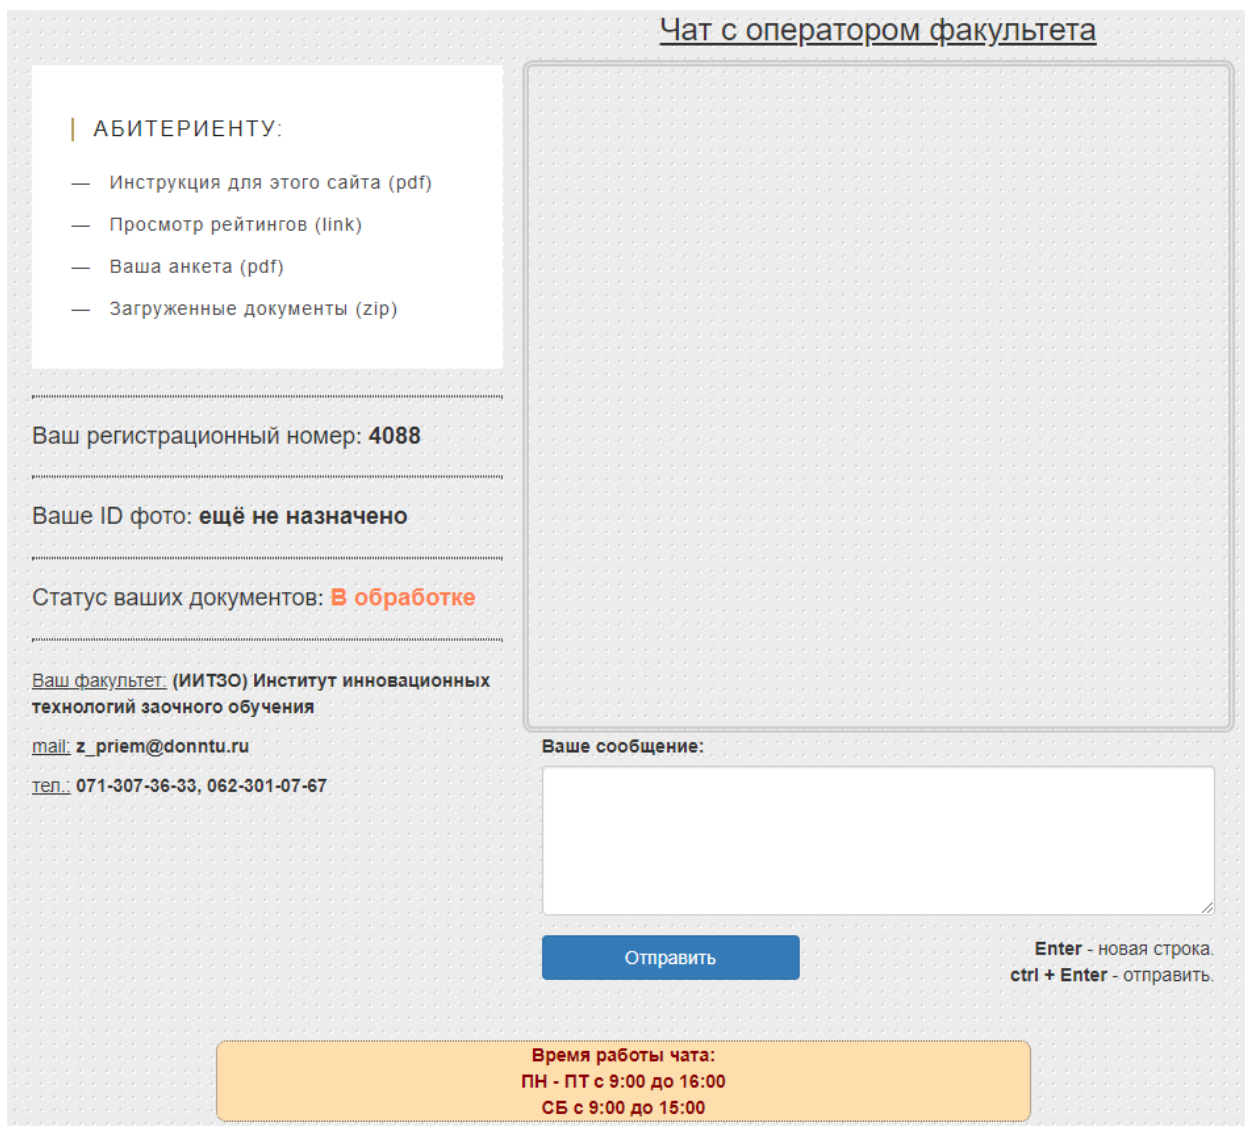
АБИТЕРИЕНТУ:

— Инструкция для этого сайта (pdf)

— Просмотр рейтингов (link)

— Ваша анкета (pdf)

— Загруженные документы (zip)

Ваш регистрационный номер: **4088**

Ваше ID фото: **ещё не назначено**

Статус ваших документов: **В обработке**

Ваш факультет: **(ИИТЗО) Институт инновационных технологий заочного обучения**

mail: **z_priem@donntu.ru**

тел.: **071-307-36-33, 062-301-07-67**

Чат с оператором факультета

Ваше сообщение:

Отправить

**Enter** - новая строка.
**ctrl + Enter** - отправить.

Время работы чата:
ПН - ПТ с 9:00 до 16:00
СБ с 9:00 до 15:00